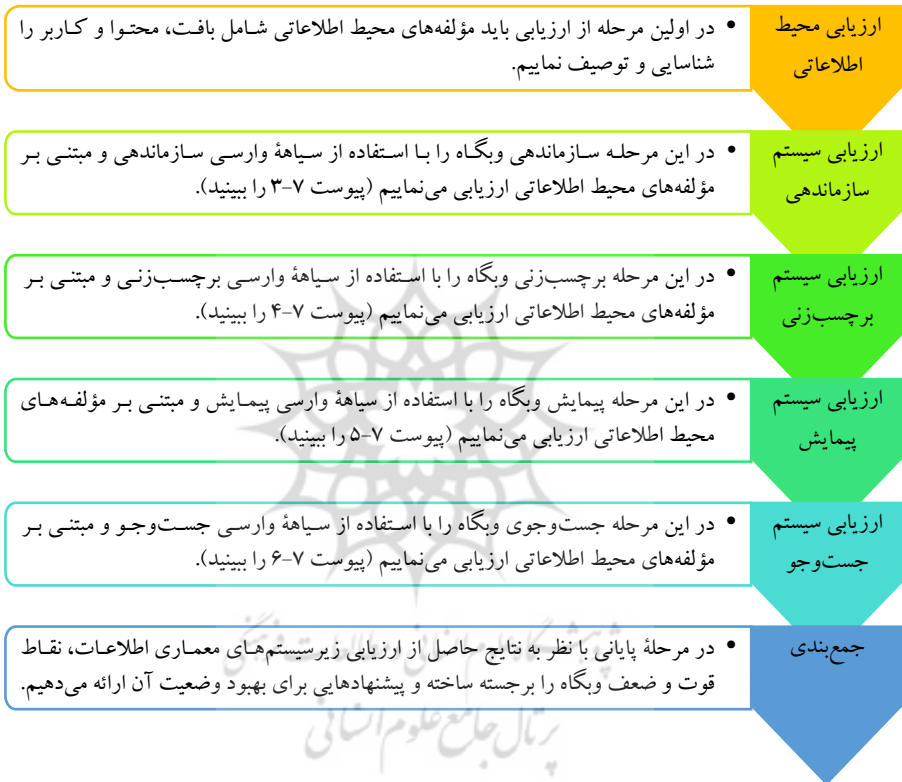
ارزیابی محیط اطلاعاتی

• در اولین مرحله از ارزیابی باید مؤلفه‌های محیط اطلاعاتی شامل بافت، محتوا و کاربر را شناسایی و توصیف نماییم.

ارزیابی سیستم سازماندهی

• در این مرحله سازماندهی وبگاه را با استفاده از سیاههٔ وارسی سازماندهی و مبتنی بر مؤلفه‌های محیط اطلاعاتی ارزیابی می‌نماییم (پیوست ۷-۳ را ببینید).

ارزیابی سیستم برچسب‌زنی

• در این مرحله برچسب‌زنی وبگاه را با استفاده از سیاههٔ وارسی برچسب‌زنی و مبتنی بر مؤلفه‌های محیط اطلاعاتی ارزیابی می‌نماییم (پیوست ۷-۴ را ببینید).

ارزیابی سیستم پیمایش

• در این مرحله پیمایش وبگاه را با استفاده از سیاههٔ وارسی پیمایش و مبتنی بر مؤلفه‌های محیط اطلاعاتی ارزیابی می‌نماییم (پیوست ۷-۵ را ببینید).

ارزیابی سیستم جست‌وجو

• در این مرحله جست‌وجوی وبگاه را با استفاده از سیاههٔ وارسی جست‌وجو و مبتنی بر مؤلفه‌های محیط اطلاعاتی ارزیابی می‌نماییم (پیوست ۷-۶ را ببینید).

جمع‌بندی

• در مرحلهٔ پایانی با نظر به نتایج حاصل از ارزیابی زیرسیستم‌های معماری اطلاعات، نقاط قوت و ضعف وبگاه را برجسته ساخته و پیشنهادهایی برای بهبود وضعیت آن ارائه می‌دهیم.

پرتال جامع علوم انسانی